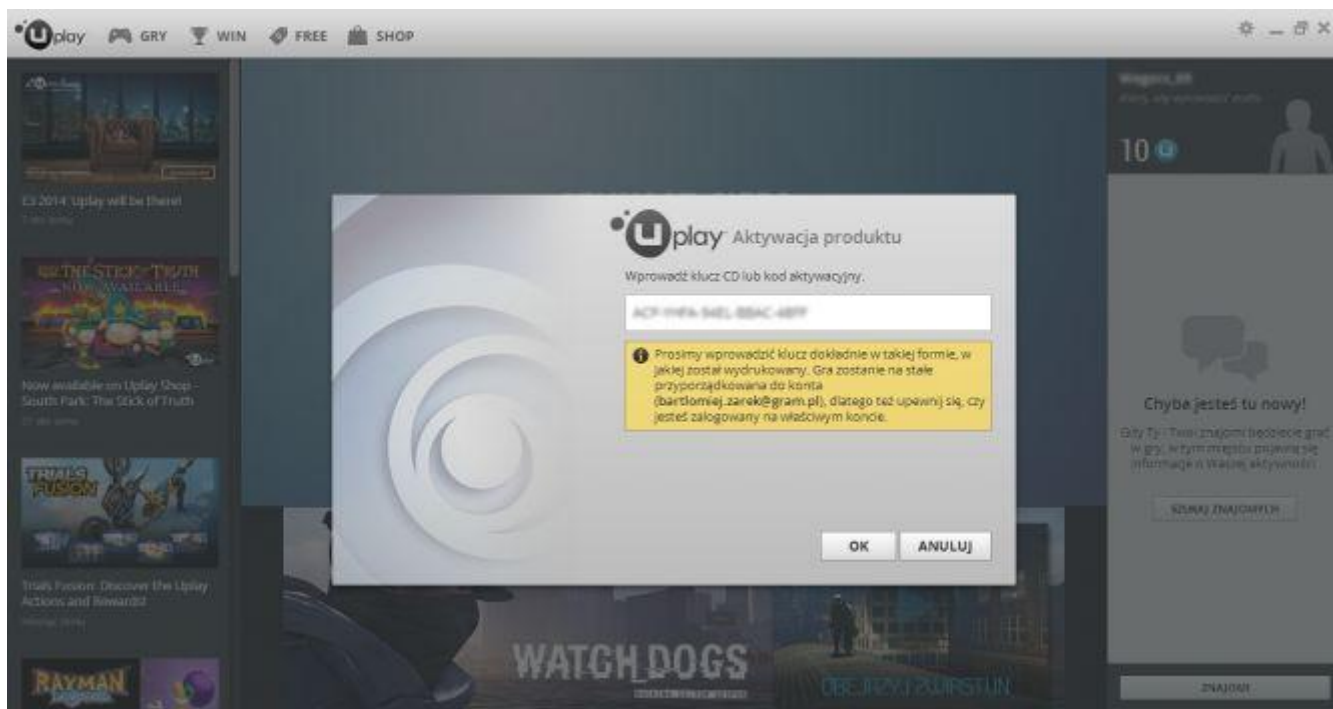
uplay GRY WIN FREE SHOP

E3 2014: Uplay will be there!
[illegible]

THE STICK OF TRUTH
NOW AVAILABLE

Now available on Uplay Shop - South Park: The Stick of Truth
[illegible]

TRIALS FUSION

Trials Fusion: Discover the Uplay Actions and Rewards!
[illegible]

RAYMAN

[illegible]
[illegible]
10

uplay Aktywacja produktu

Wprowadź klucz CD lub kod aktywacyjny.

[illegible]

Prosimy wprowadzić klucz dokładnie w takiej formie, w jakiej został wydrukowany. Gra zostanie na stałe przyporządkowana do konta (bartlomiej.zarek@gram.pl), dlatego też upewnij się, czy jesteś zalogowany na właściwym koncie.

OK ANULUJ

Chyba jesteś tu nowy!
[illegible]

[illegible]

WATCH DOGS

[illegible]

ZNAJOMI